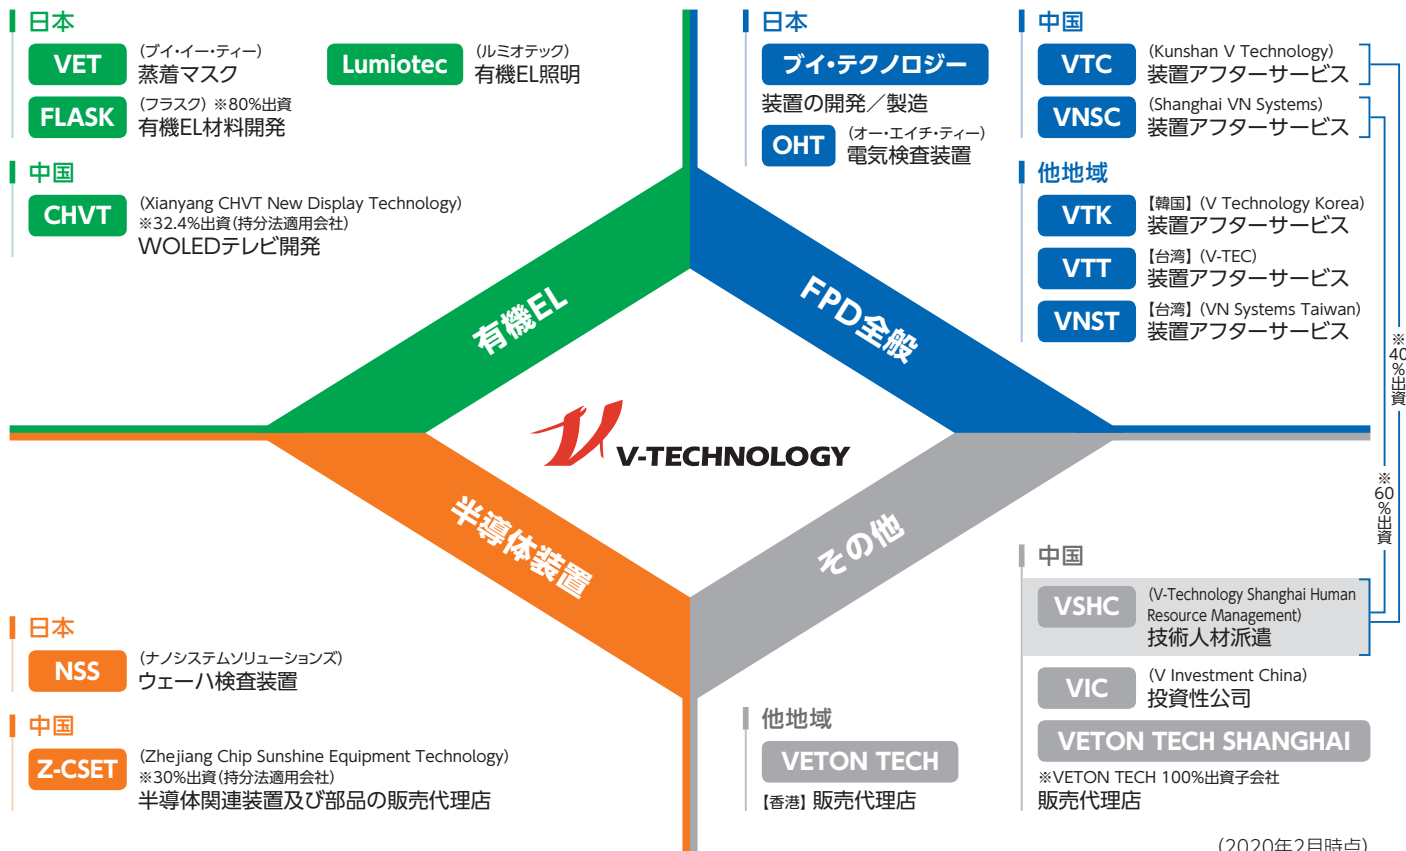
日本

VET
(ブイ・イー・ティー)
蒸着マスク

Lumiotec
(ルミオテック)
有機EL照明

FLASK
(フラスク) ※80%出資
有機EL材料開発

中国

CHVT
(Xianyang CHVT New Display Technology)
※32.4%出資(持分法適用会社)
WOLEDテレビ開発

日本

ブイ・テクノロジー
装置の開発/製造

OHT
(オー・エイチ・ティー)
電気検査装置

中国

VTC
(Kunshan V Technology)
装置アフターサービス

VNSC
(Shanghai VN Systems)
装置アフターサービス

他地域

VTK
【韓国】(V Technology Korea)
装置アフターサービス

VTT
【台湾】(V-TEC)
装置アフターサービス

VNST
【台湾】(VN Systems Taiwan)
装置アフターサービス

※40%出資

※60%出資

有機EL

FPD全般

V-TECHNOLOGY

半導体装置

その他

中国

VSHC
(V-Technology Shanghai Human Resource Management)
技術人材派遣

VIC
(V Investment China)
投資性公司

VETON TECH SHANGHAI
※VETON TECH 100%出資子会社
販売代理店

他地域

VETON TECH
【香港】販売代理店

日本

NSS
(ナノシステムソリューションズ)
ウェーハ検査装置

中国

Z-CSET
(Zhejiang Chip Sunshine Equipment Technology)
※30%出資(持分法適用会社)
半導体関連装置及び部品の販売代理店

(2020年2月時点)